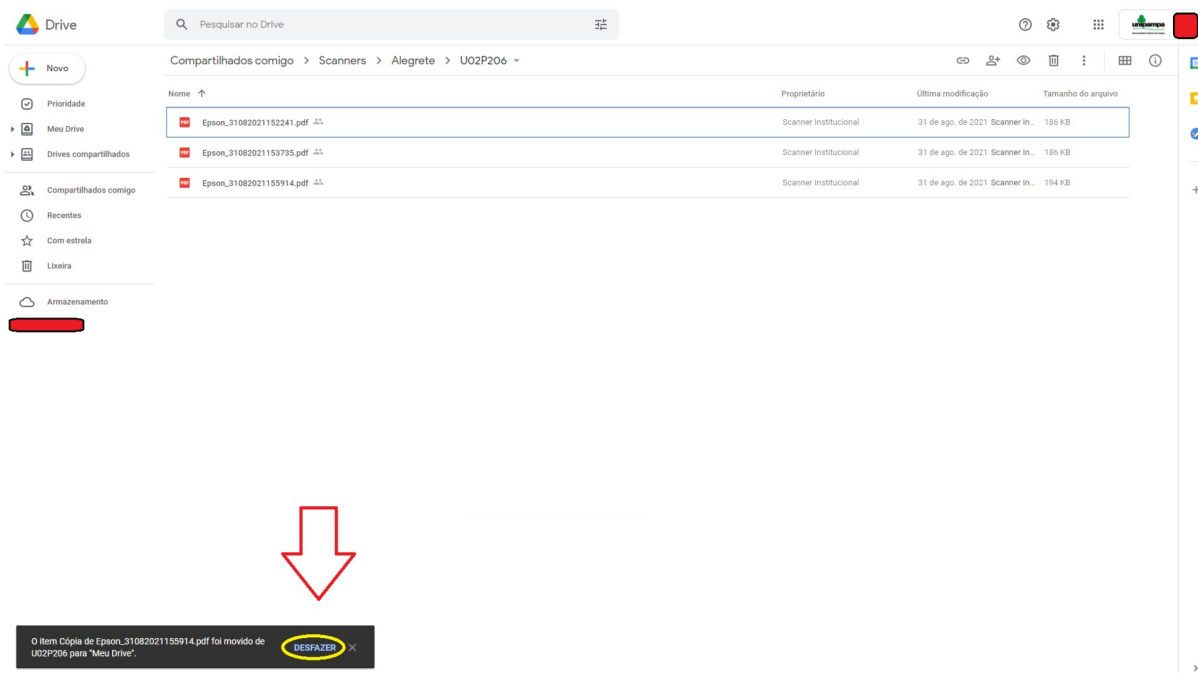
Drive

Pesquisar no Drive

unipampa

Novo

Prioridade

Meu Drive

Drives compartilhados

Compartilhados comigo

Recentes

Com estrela

Lixeira

Armazenamento

Compartilhados comigo > Scanners > Alegrete > U02P206

| Nome ↑ | Proprietário | Última modificação | Tamanho do arquivo |
|---|---|---|---|
| PDF Epson_31082021152241.pdf | Scanner Institucional | 31 de ago. de 2021 Scanner In... | 186 KB |
| PDF Epson_31082021153735.pdf | Scanner Institucional | 31 de ago. de 2021 Scanner In... | 186 KB |
| PDF Epson_31082021155914.pdf | Scanner Institucional | 31 de ago. de 2021 Scanner In... | 194 KB |

O item Cópia de Epson_31082021155914.pdf foi movido de U02P206 para "Meu Drive". DESFAZER